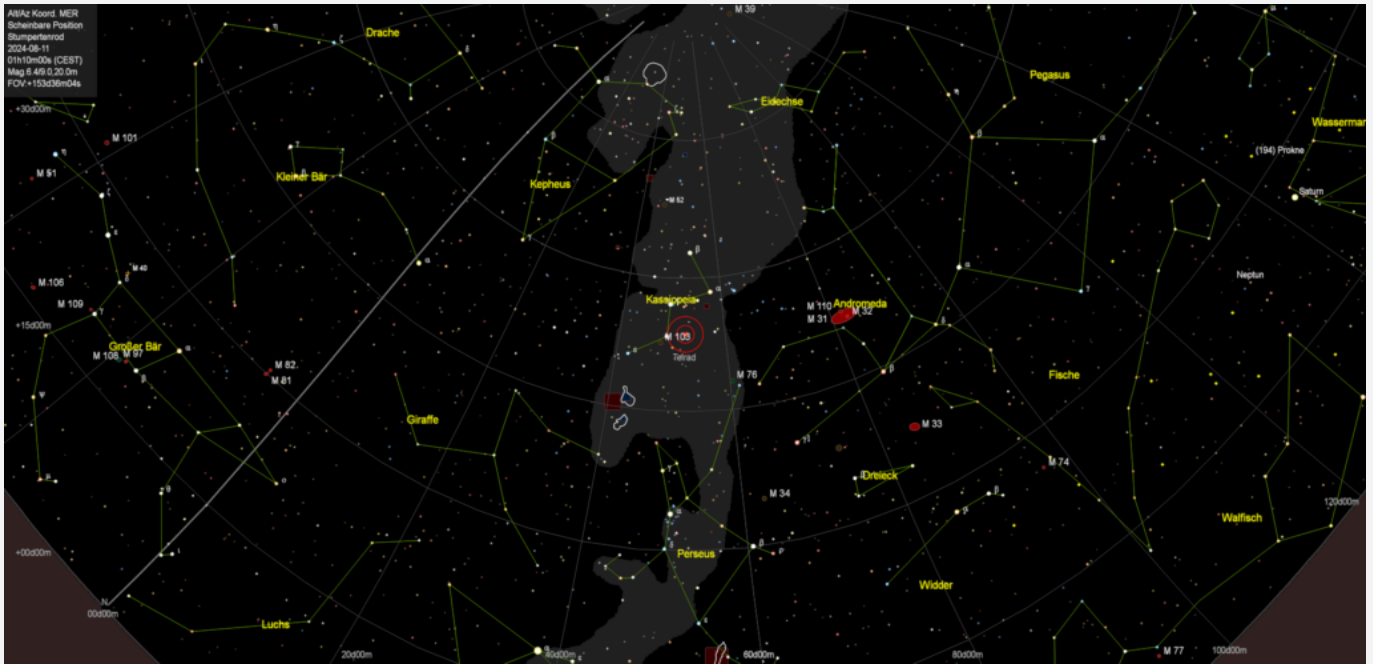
Alt/Az Koord. MER
Scheinbare Position
Stumpertenrod
2024-08-11
01h10m00s (CEST)
Mag:6.4/9.0,20.0m
FOV:+153d36m04s

M 39
Drache
Pegasus
Eidechse
Wassermann
+30d00m
M 101
(194) Prokne
M 51
Kleiner Bär
Kepheus
Saturn
M 52
M 40
Neptun
M.106
M 109
Kassiopeia
M 110
Andromeda
M 31
M 32
+15d00m
M 103
Großer Bär
M 108
M 97
Tetrad
M 82
M 81
M 76
Fische
Giraffe
M 33
Dreieck
M 74
M 34
120d00m
Walfisch
+00d00m
Perseus
Widder
N
00d00m
Luchs
20d00m
40d00m
60d00m
80d00m
M 77
100d00m